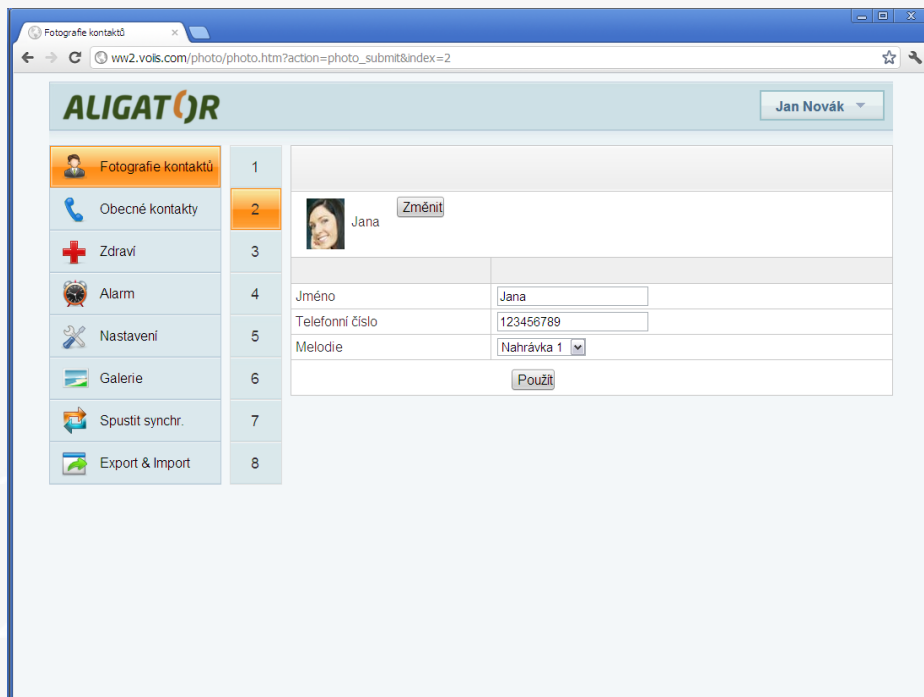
Fotografie kontaktů ×

ww2.vois.com/photo/photo.htm?action=photo_submit&index=2

ALIGATOR

Jan Novák

Fotografie kontaktů
Obecné kontakty
Zdraví
Alarm
Nastavení
Galerie
Spustit synchr.
Export & Import

1
2
3
4
5
6
7
8

Jana Změnit

| | |
|---|---|
| Jméno | Jana |
| Telefonní číslo | 123456789 |
| Melodie | Nahrávka 1 |

Použít